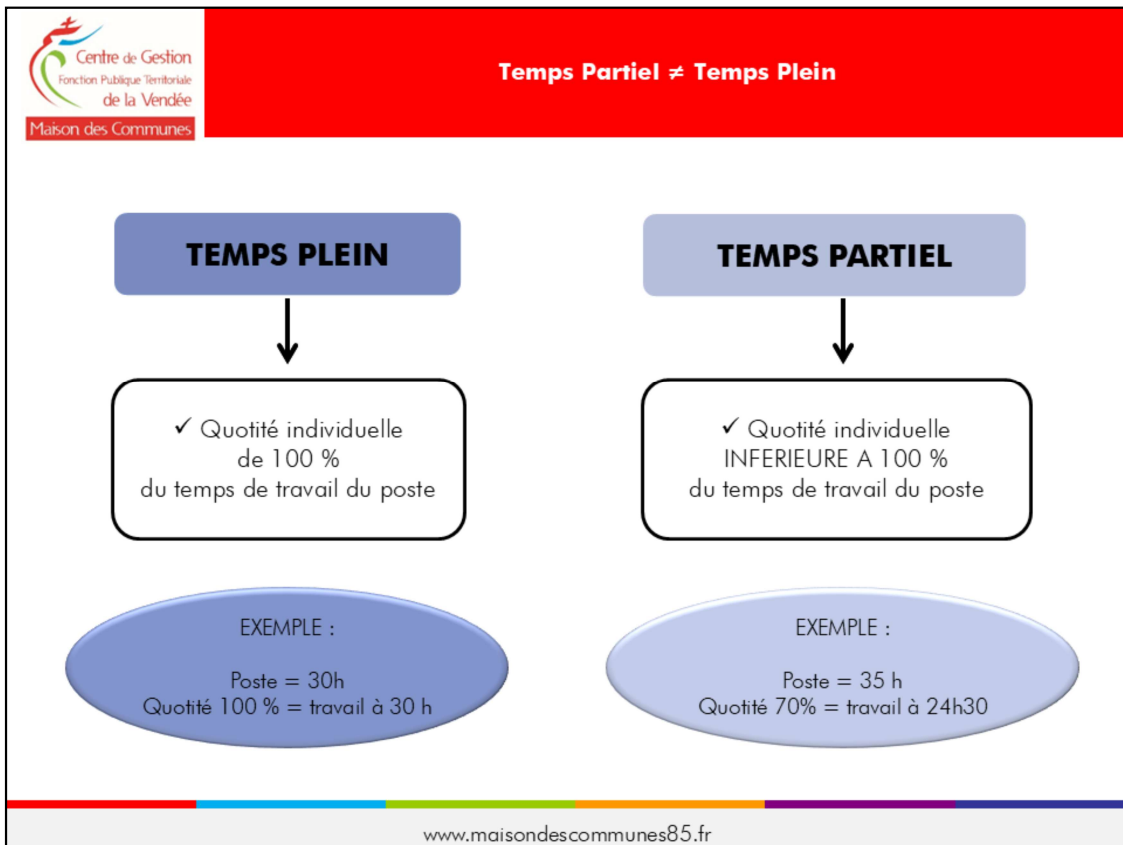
Centre de Gestion
Fonction Publique Territoriale
de la Vendée
Maison des Communes

Temps Partiel ≠ Temps Plein

TEMPS PLEIN

✓ Quotité individuelle de 100 % du temps de travail du poste

EXEMPLE :

Poste = 30h
Quotité 100 % = travail à 30 h

TEMPS PARTIEL

✓ Quotité individuelle INFERIEURE A 100 % du temps de travail du poste

EXEMPLE :

Poste = 35 h
Quotité 70% = travail à 24h30

www.maisondescommunes85.fr